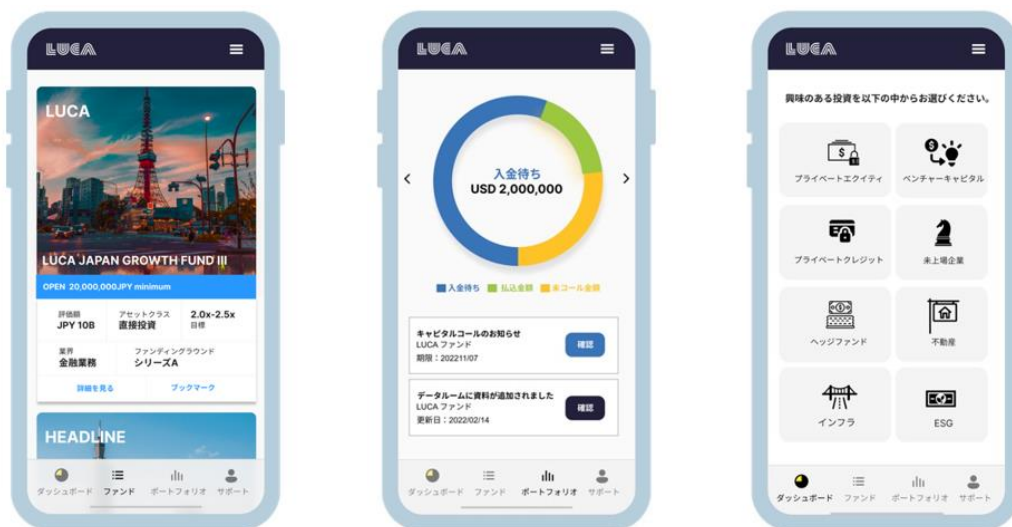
LUCA

LUCA

LUCA JAPAN GROWTH FUND III

OPEN 20,000,000JPY minimum

評価額
JPY 10B

アセットクラス
直接投資

2.0x-2.5x
目標

業界
金融業務

ファンディングラウンド
シリーズA

詳細を見る

ブックマーク

HEADLINE

ダッシュボード ファンド ポートフォリオ サポート

LUCA

入金待ち
USD 2,000,000

入金待ち 払込金額 未コール金額

キャピタルコールのお知らせ
LUCA ファンド
期限：202211/07

確認

データールームに資料が追加されました
LUCA ファンド
更新日：2022/02/14

確認

ダッシュボード ファンド ポートフォリオ サポート

LUCA

興味のある投資を以下の中からお選びください。

プライベートエクイティ

ベンチャーキャピタル

プライベートクレジット

未上場企業

ヘッジファンド

不動産

インフラ

ESG

ダッシュボード ファンド ポートフォリオ サポート